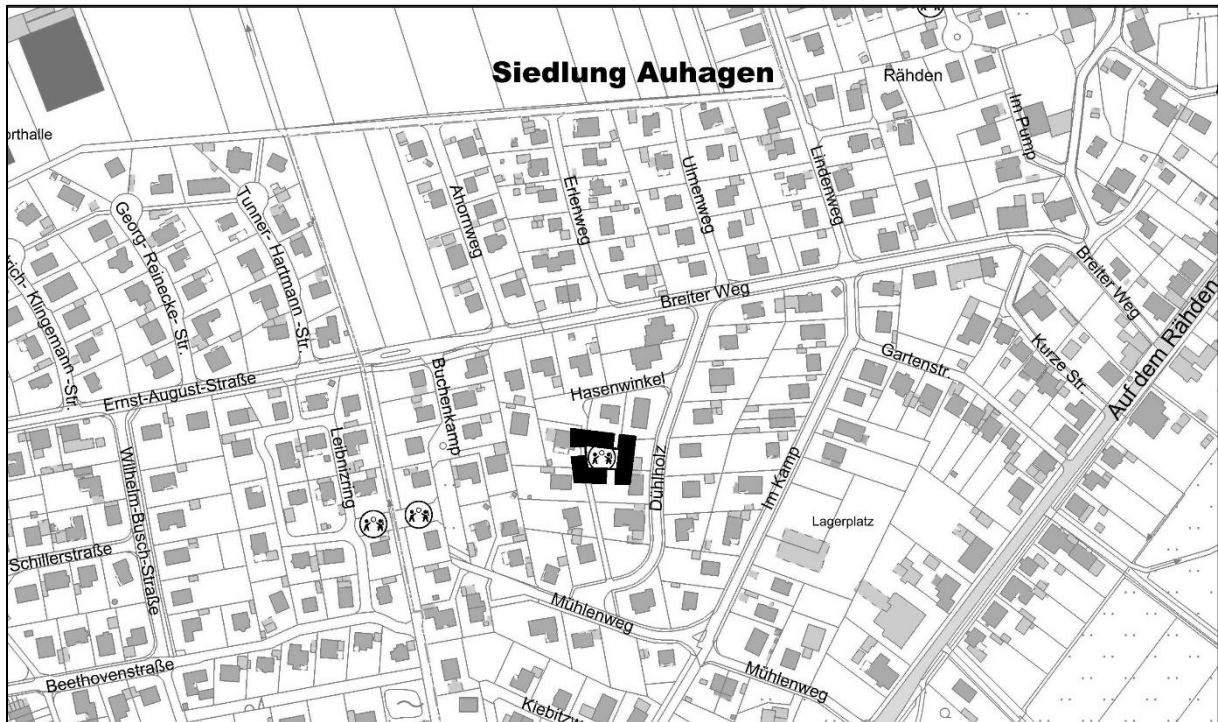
Siedlung Auhagen

Rähden

orthalle

Im Pump

Georg-Reinecke-Str.

Tunner-Hartmann-Str.

Ahornweg

Erlenweg

Ulmenweg

Lindenweg

Breiter Weg

ich-Kingemann-Str.

Breiter Weg

Kurze Str.

Auf dem Rähden

Gartenstr.

Ernst-August-Straße

Buchenkamp

Hasenwinkel

Leibnizring

Dühholz

Im Kamp

Wilhelm-Busch-Straße

Lagerplatz

Schillerstraße

Mühlenweg

Beethovenstraße

Mühlenweg

Klebitzw